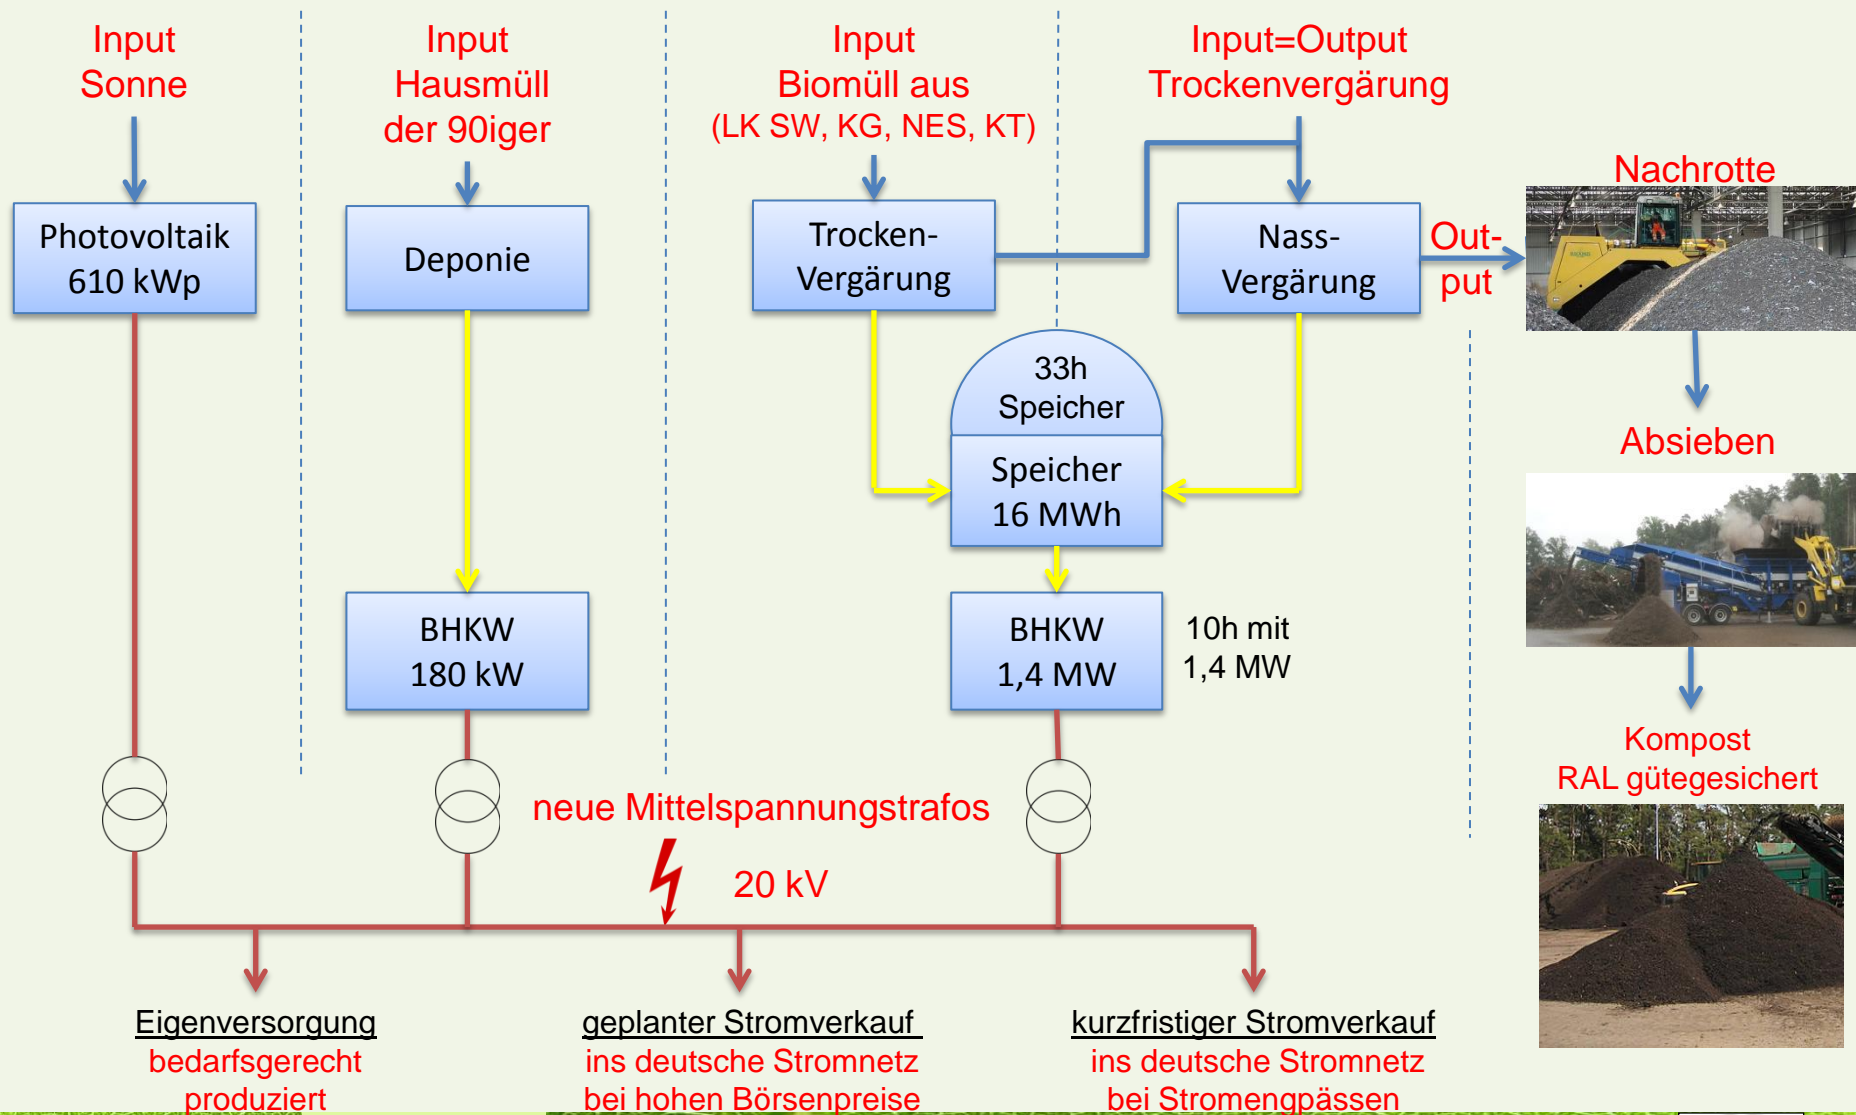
Input
Sonne

Input
Hausmüll
der 90iger

Input
Biomüll aus
(LK SW, KG, NES, KT)

Input=Output
Trockenvergärung

Photovoltaik
610 kWp

Deponie

Trocken-
Vergärung

Nass-
Vergärung

Out-
put

Nachrotte

33h
Speicher

Speicher
16 MWh

Absieben

BHKW
180 kW

BHKW
1,4 MW

10h mit
1,4 MW

Kompost
RAL gütegesichert

neue Mittelspannungstrafos

20 kV

Eigenversorgung
bedarfsgerecht
produziert

geplanter Stromverkauf
ins deutsche Stromnetz
bei hohen Börsenpreise

kurzfristiger Stromverkauf
ins deutsche Stromnetz
bei Stromengpässen